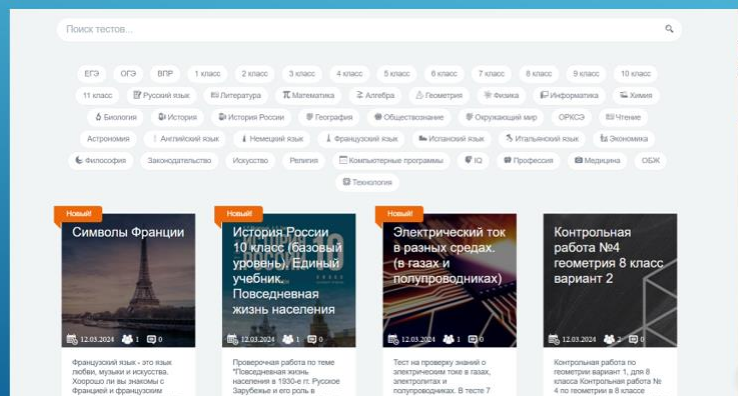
Поиск тестов...

ЕГЭ ОГЭ ВПР 1 класс 2 класс 3 класс 4 класс 5 класс 6 класс 7 класс 8 класс 9 класс 10 класс 11 класс Русский язык Литература Математика Алгебра Геометрия Физика Информатика Химия Биология История История России География Обществознание Окружающий мир ОРКСЭ Чтение Астрономия Английский язык Немецкий язык Французский язык Испанский язык Итальянский язык Экономика Философия Законодательство Искусство Религия Компьютерные программы IQ Профессия Медицина ОБЖ Технология

Новый!
Символы Франции
12.03.2024 1 0
Французский язык - это язык любви, музыки и искусства. Хорошо ли вы знакомы с Францией и французским

Новый!
История России 10 класс (базовый уровень). Единый учебник. Повседневная жизнь населения
12.03.2024 1 0
Проверочная работа по теме "Повседневная жизнь населения в 1930-е гг. Русское Зарубежье и его роль в

Новый!
Электрический ток в разных средах. (в газах и полупроводниках)
12.03.2024 1 0
Тест на проверку знаний о электрическом токе в газах, электролитах и полупроводниках. В тесте 7

Контрольная работа №4 геометрия 8 класс вариант 2
12.03.2024 2 0
Контрольная работа по геометрии вариант 1, для 8 класса Контрольная работа № 4 по геометрии в 8 классе